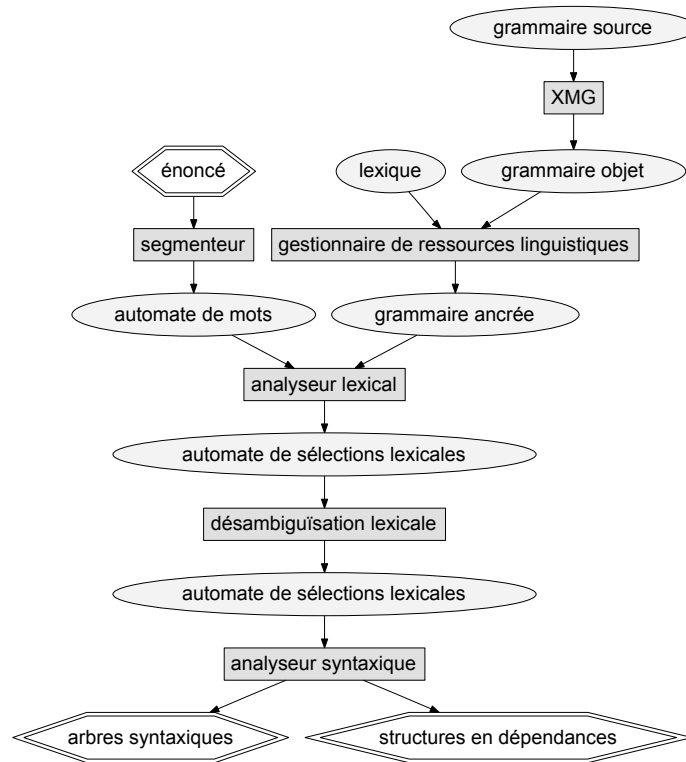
grammaire source

XMG

énoncé

lexique

grammaire objet

segmenteur

gestionnaire de ressources linguistiques

automate de mots

grammaire ancrée

analyseur lexical

automate de sélections lexicales

désambiguïsation lexicale

automate de sélections lexicales

analyseur syntaxique

arbres syntaxiques

structures en dépendances